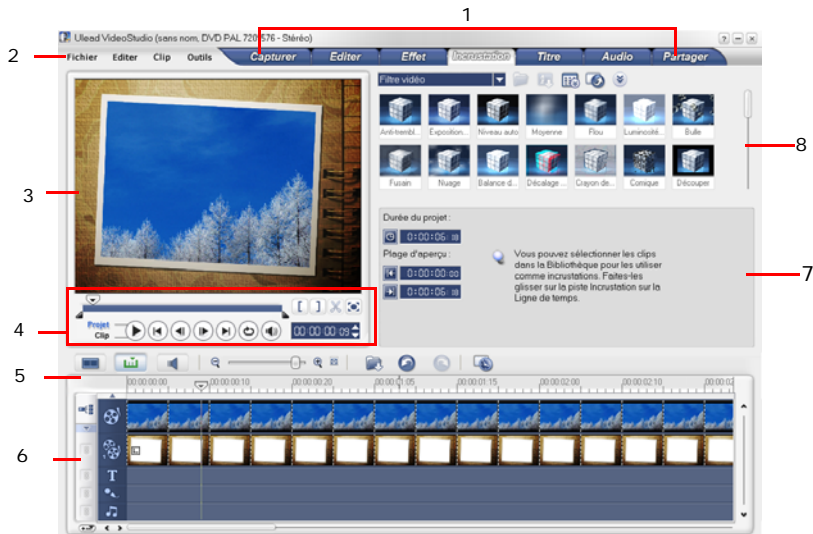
1

2

Ulead VideoStudio (sans nom, DVD PAL 720*576 - Stéréo)

Fichier Editer Clip Outils

Capturer Editer Effet Incrustation Titre Audio Partager

Filtre vidéo

Anti-trembl... Exposition... Niveau auto Moyenne Flou Luminosité... Bulle

Fusain Nuage Balance d... Décalage ... Crayon de... Comique Découper

8

3

Durée du projet :

0:00:06:18

Plage d'aperçu :

0:00:00:00

0:00:06:18

Vous pouvez sélectionner les clips dans la Bibliothèque pour les utiliser comme incrustations. Faites-les glisser sur la piste Incrustation sur la Ligne de temps.

7

4

Projet

Clip

00:00:00:09

5

00:00:00:00 00:00:00:10 00:00:00:20 00:00:01:05 00:00:01:15 00:00:02:00 00:00:02:10 00:00:02

6

T